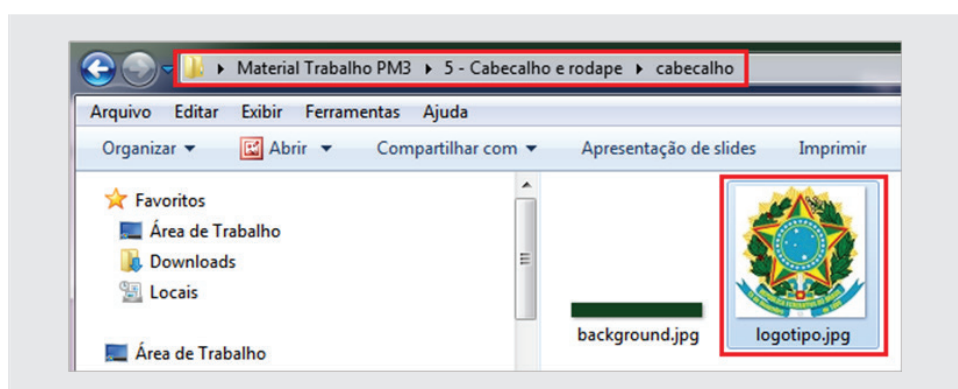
Material Trabalho PM3 ▸ 5 - Cabecalho e rodape ▸ cabecalho

Arquivo Editar Exibir Ferramentas Ajuda

Organizar ▾ Abrir ▾ Compartilhar com ▾ Apresentação de slides Imprimir

Favoritos
Área de Trabalho
Downloads
Locais

Área de Trabalho

background.jpg

logotipo.jpg